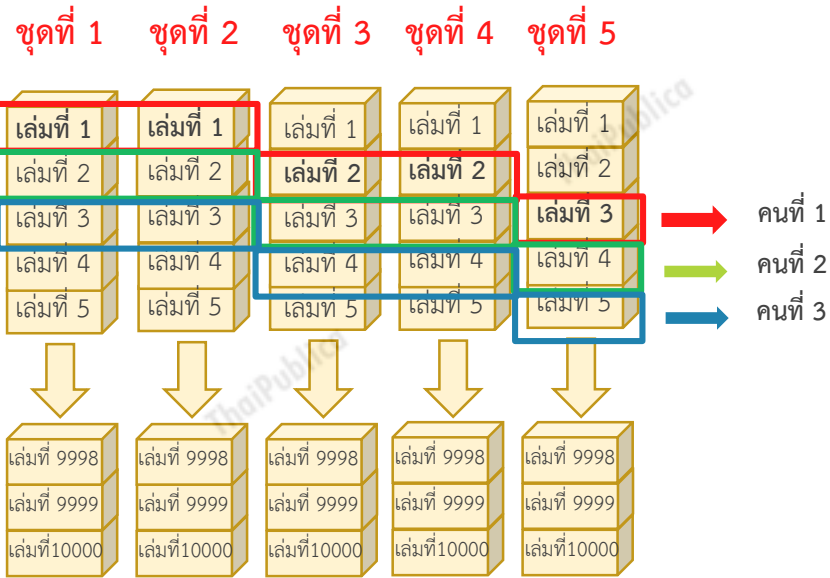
ชุดที่ 1 ชุดที่ 2 ชุดที่ 3 ชุดที่ 4 ชุดที่ 5

| ชุดที่ 1 | ชุดที่ 2 | ชุดที่ 3 | ชุดที่ 4 | ชุดที่ 5 |
|---|---|---|---|---|
| เล่มที่ 1 | เล่มที่ 1 | เล่มที่ 1 | เล่มที่ 1 | เล่มที่ 1 |
| เล่มที่ 2 | เล่มที่ 2 | เล่มที่ 2 | เล่มที่ 2 | เล่มที่ 2 |
| เล่มที่ 3 | เล่มที่ 3 | เล่มที่ 3 | เล่มที่ 3 | เล่มที่ 3 |
| เล่มที่ 4 | เล่มที่ 4 | เล่มที่ 4 | เล่มที่ 4 | เล่มที่ 4 |
| เล่มที่ 5 | เล่มที่ 5 | เล่มที่ 5 | เล่มที่ 5 | เล่มที่ 5 |

คนที่ 1
คนที่ 2
คนที่ 3

ThaiPublica

| | | | | |
|---|---|---|---|---|
| เล่มที่ 9998 | เล่มที่ 9998 | เล่มที่ 9998 | เล่มที่ 9998 | เล่มที่ 9998 |
| เล่มที่ 9999 | เล่มที่ 9999 | เล่มที่ 9999 | เล่มที่ 9999 | เล่มที่ 9999 |
| เล่มที่10000 | เล่มที่10000 | เล่มที่10000 | เล่มที่10000 | เล่มที่10000 |